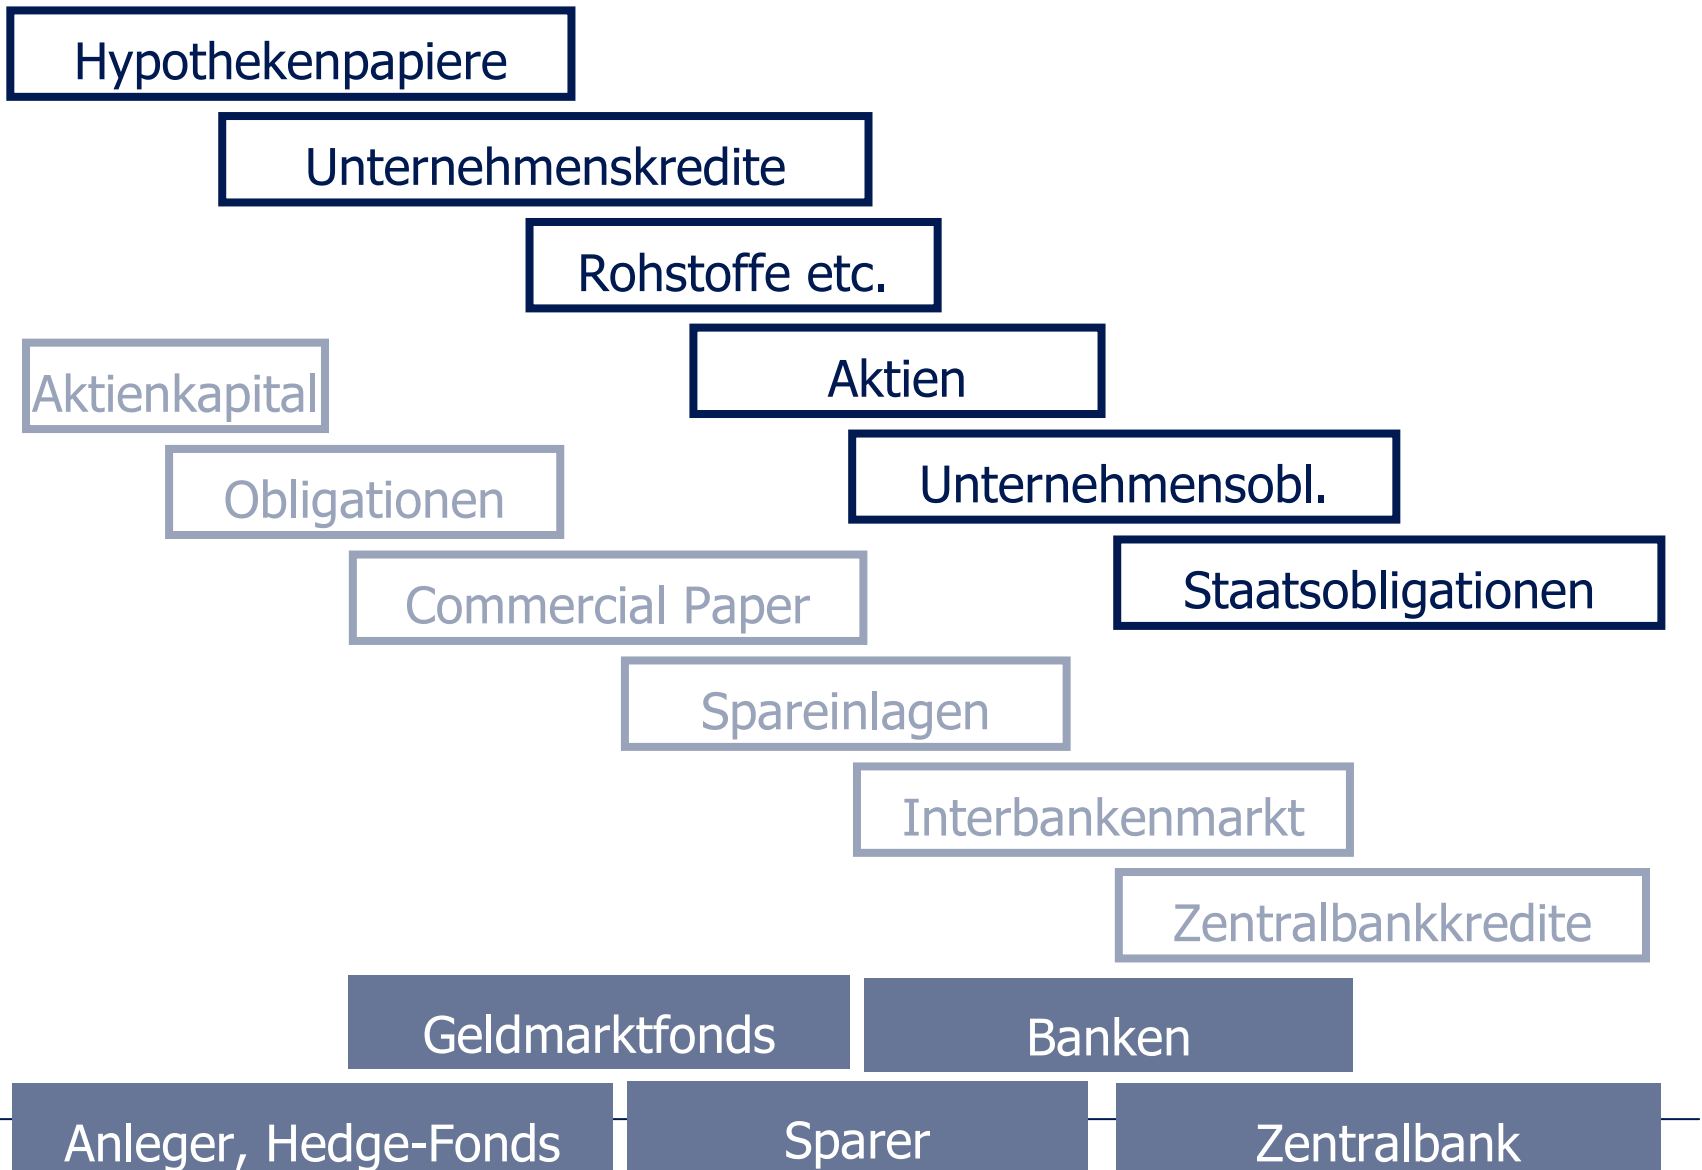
Hypothekenpapiere

Unternehmenskredite

Rohstoffe etc.

Aktien

Unternehmensobl.

Staatsobligationen

Aktienkapital

Obligationen

Commercial Paper

Spareinlagen

Interbankenmarkt

Zentralbankkredite

Geldmarktfonds

Banken

Anleger, Hedge-Fonds

Sparer

Zentralbank